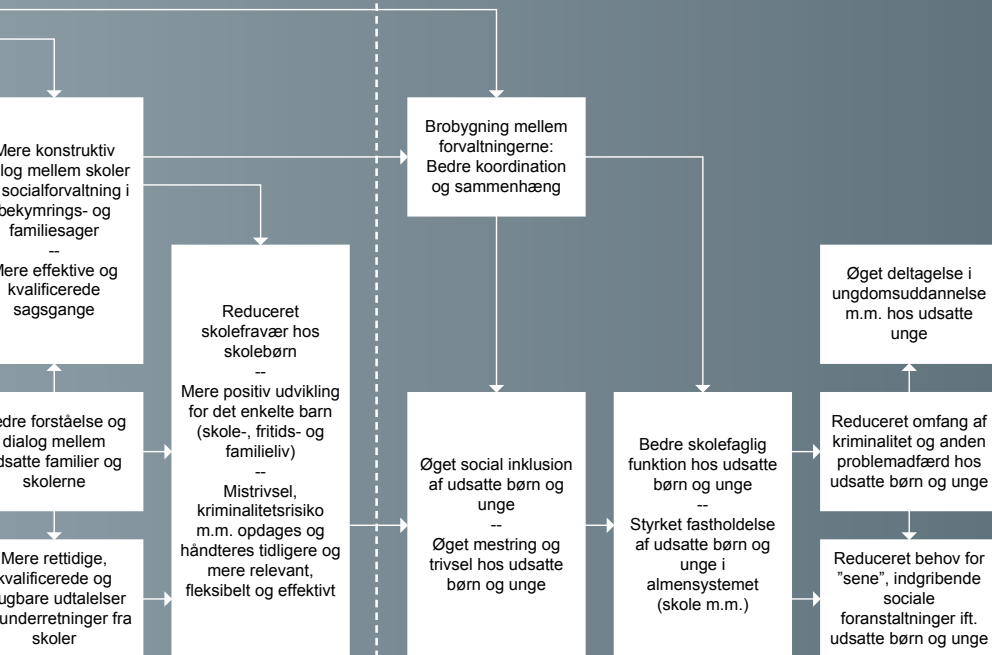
Mere konstruktiv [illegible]log mellem skoler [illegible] socialforvaltning i bekymrings- og familiesager
--
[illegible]ere effektive og kvalificerede sagsgange

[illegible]edre forståelse og dialog mellem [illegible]dsatte familier og skolerne

Mere rettidige, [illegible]kvalificerede og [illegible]ugbare udtalelser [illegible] underretninger fra skoler

Reduceret skolefravær hos skolebørn
--
Mere positiv udvikling for det enkelte barn (skole-, fritids- og familieliv)
--
Mistrivsel, kriminalitetsrisiko m.m. opdages og håndteres tidligere og mere relevant, fleksibelt og effektivt

Brobygning mellem forvaltningerne: Bedre koordination og sammenhæng

Øget social inklusion af udsatte børn og unge
--
Øget mestring og trivsel hos udsatte børn og unge

Bedre skolefaglig funktion hos udsatte børn og unge
--
Styrket fastholdelse af udsatte børn og unge i almensystemet (skole m.m.)

Øget deltagelse i ungdomsuddannelse m.m. hos udsatte unge

Reduceret omfang af kriminalitet og anden problemadfærd hos udsatte børn og unge

Reduceret behov for ”sene”, indgribende sociale foranstaltninger ift. udsatte børn og unge